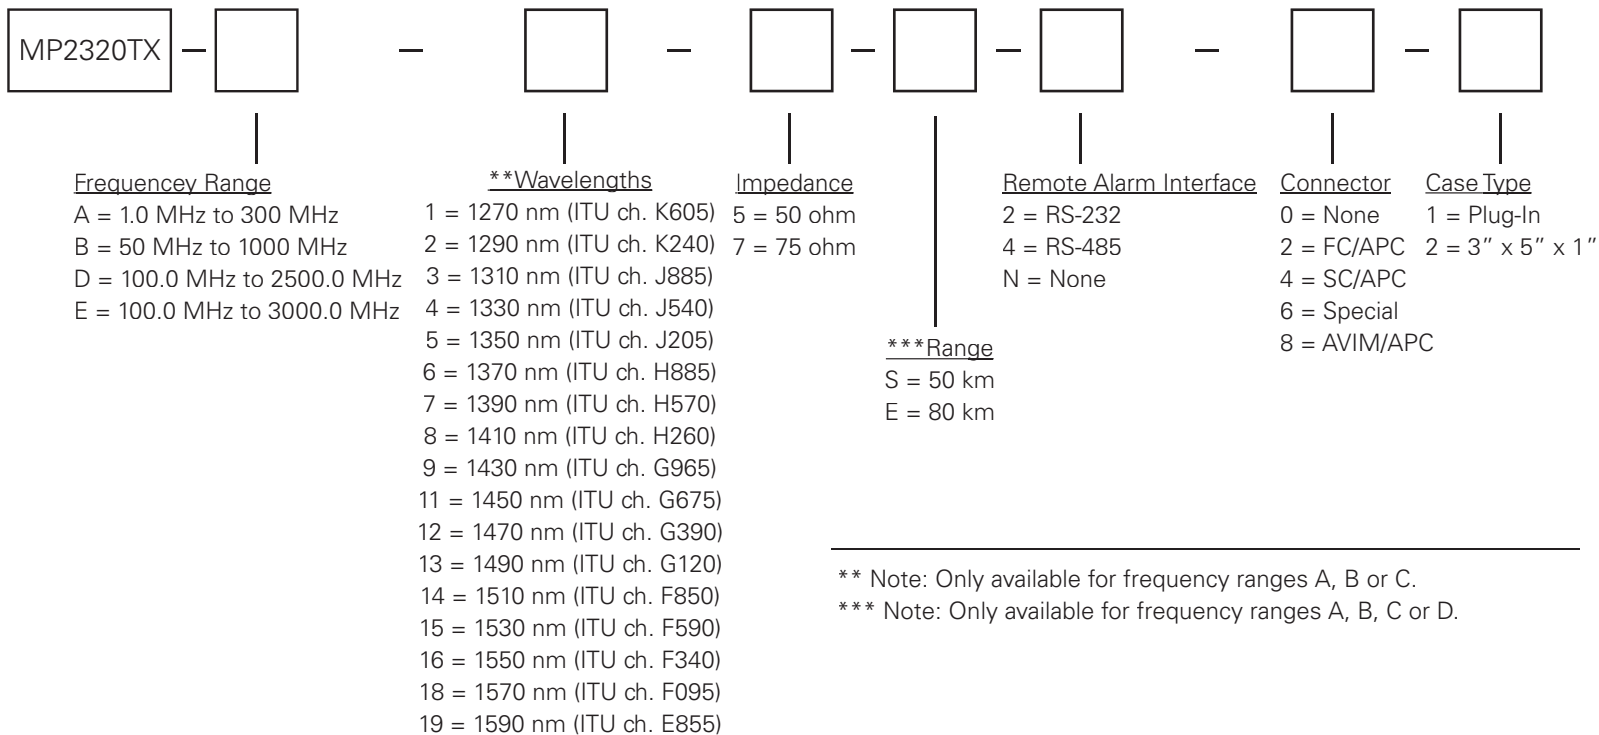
MP2320TX – – – – – – –

Frequencey Range
A = 1.0 MHz to 300 MHz
B = 50 MHz to 1000 MHz
D = 100.0 MHz to 2500.0 MHz
E = 100.0 MHz to 3000.0 MHz

**Wavelengths
1 = 1270 nm (ITU ch. K605)
2 = 1290 nm (ITU ch. K240)
3 = 1310 nm (ITU ch. J885)
4 = 1330 nm (ITU ch. J540)
5 = 1350 nm (ITU ch. J205)
6 = 1370 nm (ITU ch. H885)
7 = 1390 nm (ITU ch. H570)
8 = 1410 nm (ITU ch. H260)
9 = 1430 nm (ITU ch. G965)
11 = 1450 nm (ITU ch. G675)
12 = 1470 nm (ITU ch. G390)
13 = 1490 nm (ITU ch. G120)
14 = 1510 nm (ITU ch. F850)
15 = 1530 nm (ITU ch. F590)
16 = 1550 nm (ITU ch. F340)
18 = 1570 nm (ITU ch. F095)
19 = 1590 nm (ITU ch. E855)

Impedance
5 = 50 ohm
7 = 75 ohm

***Range
S = 50 km
E = 80 km

Remote Alarm Interface
2 = RS-232
4 = RS-485
N = None

Connector
0 = None
2 = FC/APC
4 = SC/APC
6 = Special
8 = AVIM/APC

Case Type
1 = Plug-In
2 = 3″ x 5″ x 1″

** Note: Only available for frequency ranges A, B or C.
*** Note: Only available for frequency ranges A, B, C or D.